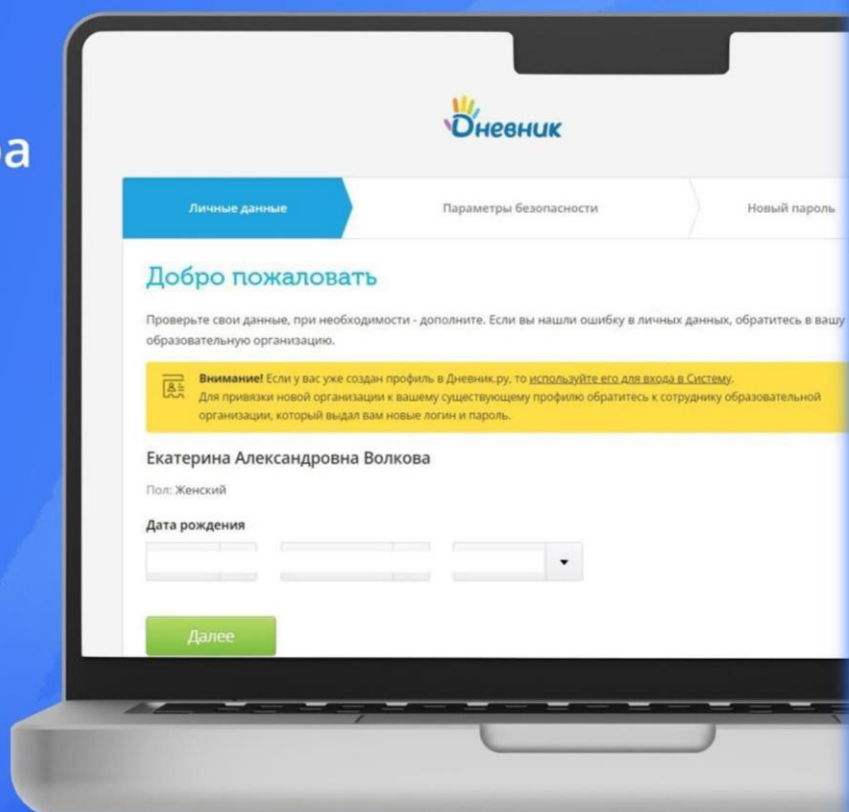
ра

Дневник

Личные данные | Параметры безопасности | Новый пароль

Добро пожаловать

Проверьте свои данные, при необходимости - дополните. Если вы нашли ошибку в личных данных, обратитесь в вашу образовательную организацию.

Внимание! Если у вас уже создан профиль в Дневник.ру, то используйте его для входа в Систему. Для привязки новой организации к вашему существующему профилю обратитесь к сотруднику образовательной организации, который выдал вам новые логин и пароль.

Екатерина Александровна Волкова

Пол: Женский

Дата рождения

Далее